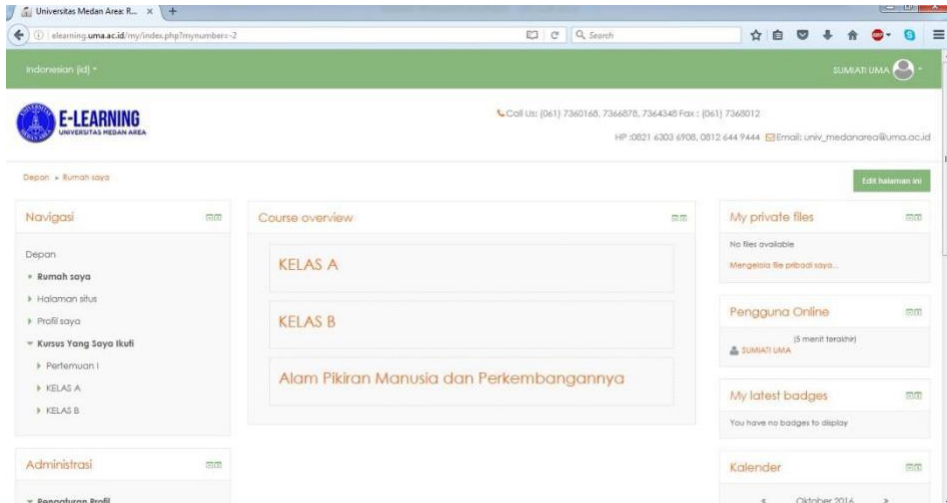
Universitas Medan Area: R... × +

elearning.uma.ac.id/my/index.php?mynumber=-2

Search

Indonesian (id) ▾

SUMIATI UMA ▾

E-LEARNING
UNIVERSITAS MEDAN AREA

Call Us: (061) 7360168, 7366878, 7364348 Fax : (061) 7368012
HP :0821 6303 6908, 0812 644 9444 Email: univ_medanarea@uma.ac.id

Depan ▸ Rumah saya

Edit halaman ini

Navigasi

Depan
▪ Rumah saya
▸ Halaman situs
▸ Profil saya
▾ Kursus Yang Saya Ikuti
▸ Pertemuan I
▸ KELAS A
▸ KELAS B

Course overview

KELAS A

KELAS B

Alam Pikiran Manusia dan Perkembangannya

My private files

No files available
Mengelola file pribadi saya...

Pengguna Online

(5 menit terakhir)
SUMIATI UMA

My latest badges

You have no badges to display

Administrasi

▾ Pengaturan Profil

Kalender

◂ Oktober 2016 ▸